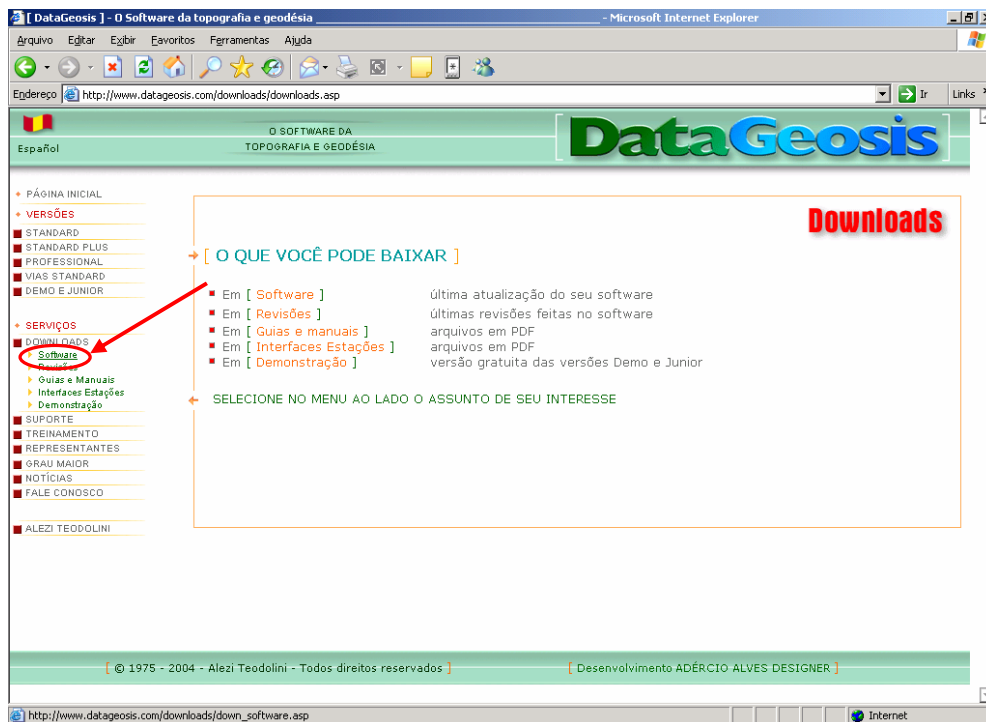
[ DataGeosis ] - O Software da topografia e geodésia - Microsoft Internet Explorer

Arquivo Editar Exibir Favoritos Ferramentas Ajuda

Endereço http://www.datageosis.com/downloads/downloads.asp Ir Links

Español

O SOFTWARE DA TOPOGRAFIA E GEODÉSIA

DataGeosis

PÁGINA INICIAL
VERSÕES
STANDARD
STANDARD PLUS
PROFESSIONAL
VIAS STANDARD
DEMO E JUNIOR

SERVIÇOS
DOWNLOADS
Software
Revisões
Guias e Manuais
Interfaces Estações
Demonstração
SUPORTE
TREINAMENTO
REPRESENTANTES
GRAU MAIOR
NOTÍCIAS
FALE CONOSCO

ALEZI TEODOLINI

Downloads

[ O QUE VOCÊ PODE BAIXAR ]

| | |
|---|---|
| Em [ Software ] | última atualização do seu software |
| Em [ Revisões ] | últimas revisões feitas no software |
| Em [ Guias e manuais ] | arquivos em PDF |
| Em [ Interfaces Estações ] | arquivos em PDF |
| Em [ Demonstração ] | versão gratuita das versões Demo e Junior |

SELECIONE NO MENU AO LADO O ASSUNTO DE SEU INTERESSE

[ © 1975 - 2004 - Alezi Teodolini - Todos direitos reservados ]

[ Desenvolvimento ADÉRCIO ALVES DESIGNER ]

http://www.datageosis.com/downloads/down_software.asp

Internet